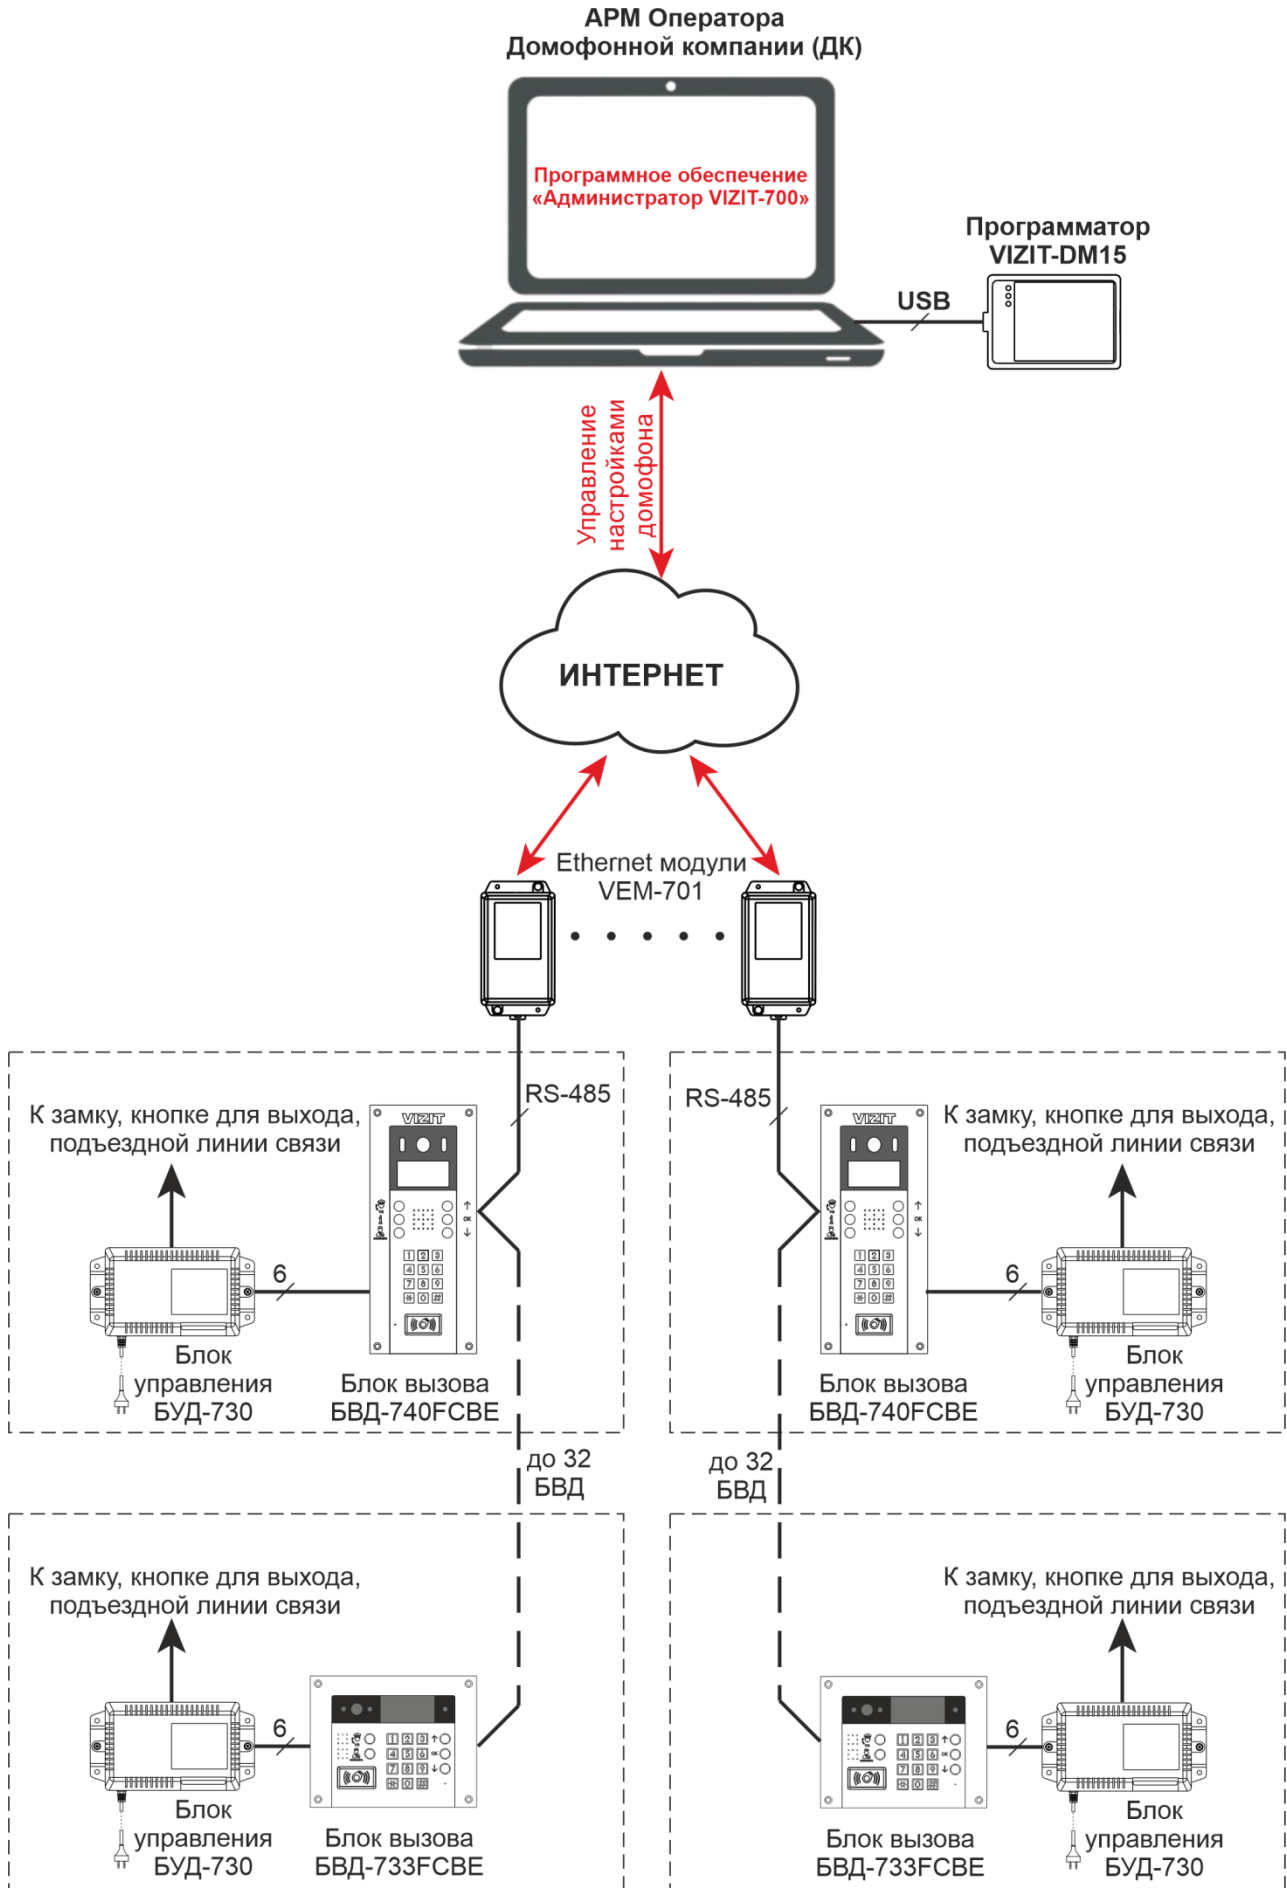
АРМ Оператора
Домофонной компании (ДК)

Программное обеспечение
«Администратор VIZIT-700»

Программатор
VIZIT-DM15

USB

Управление
настройками
домофона

ИНТЕРНЕТ

Ethernet модули
VEM-701

RS-485

RS-485

К замку, кнопке для выхода,
подъездной линии связи

VIZIT

VIZIT

К замку, кнопке для выхода,
подъездной линии связи

6

6

Блок
управления
БУД-730

Блок вызова
БВД-740FCBE

Блок вызова
БВД-740FCBE

Блок
управления
БУД-730

до 32
БВД

до 32
БВД

К замку, кнопке для выхода,
подъездной линии связи

К замку, кнопке для выхода,
подъездной линии связи

6

6

Блок
управления
БУД-730

Блок вызова
БВД-733FCBE

Блок вызова
БВД-733FCBE

Блок
управления
БУД-730